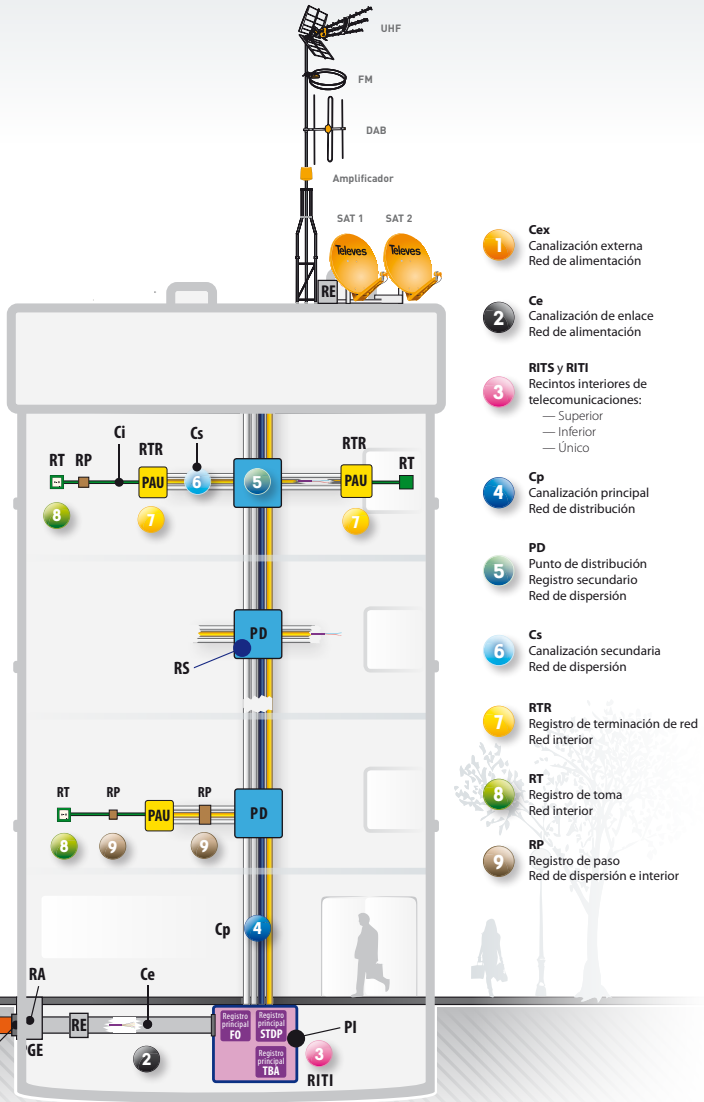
UHF
FM
DAB
Amplificador
SAT 1 SAT 2
Televes Televes
RE

RT RP Ci RTR Cs RTR RT
PAU 6 5 PAU
8 7 7

PD
RS

RT RP RP
PAU PD
8 9 9

Cp 4

RA Ce PI
RE
GE
Registro principal FO
Registro principal STDP
Registro principal TBA
2 3
RITI

1
Cex
Canalización externa
Red de alimentación

2
Ce
Canalización de enlace
Red de alimentación

3
RITS y RITI
Recintos interiores de telecomunicaciones:
— Superior
— Inferior
— Único

4
Cp
Canalización principal
Red de distribución

5
PD
Punto de distribución
Registro secundario
Red de dispersión

6
Cs
Canalización secundaria
Red de dispersión

7
RTR
Registro de terminación de red
Red interior

8
RT
Registro de toma
Red interior

9
RP
Registro de paso
Red de dispersión e interior